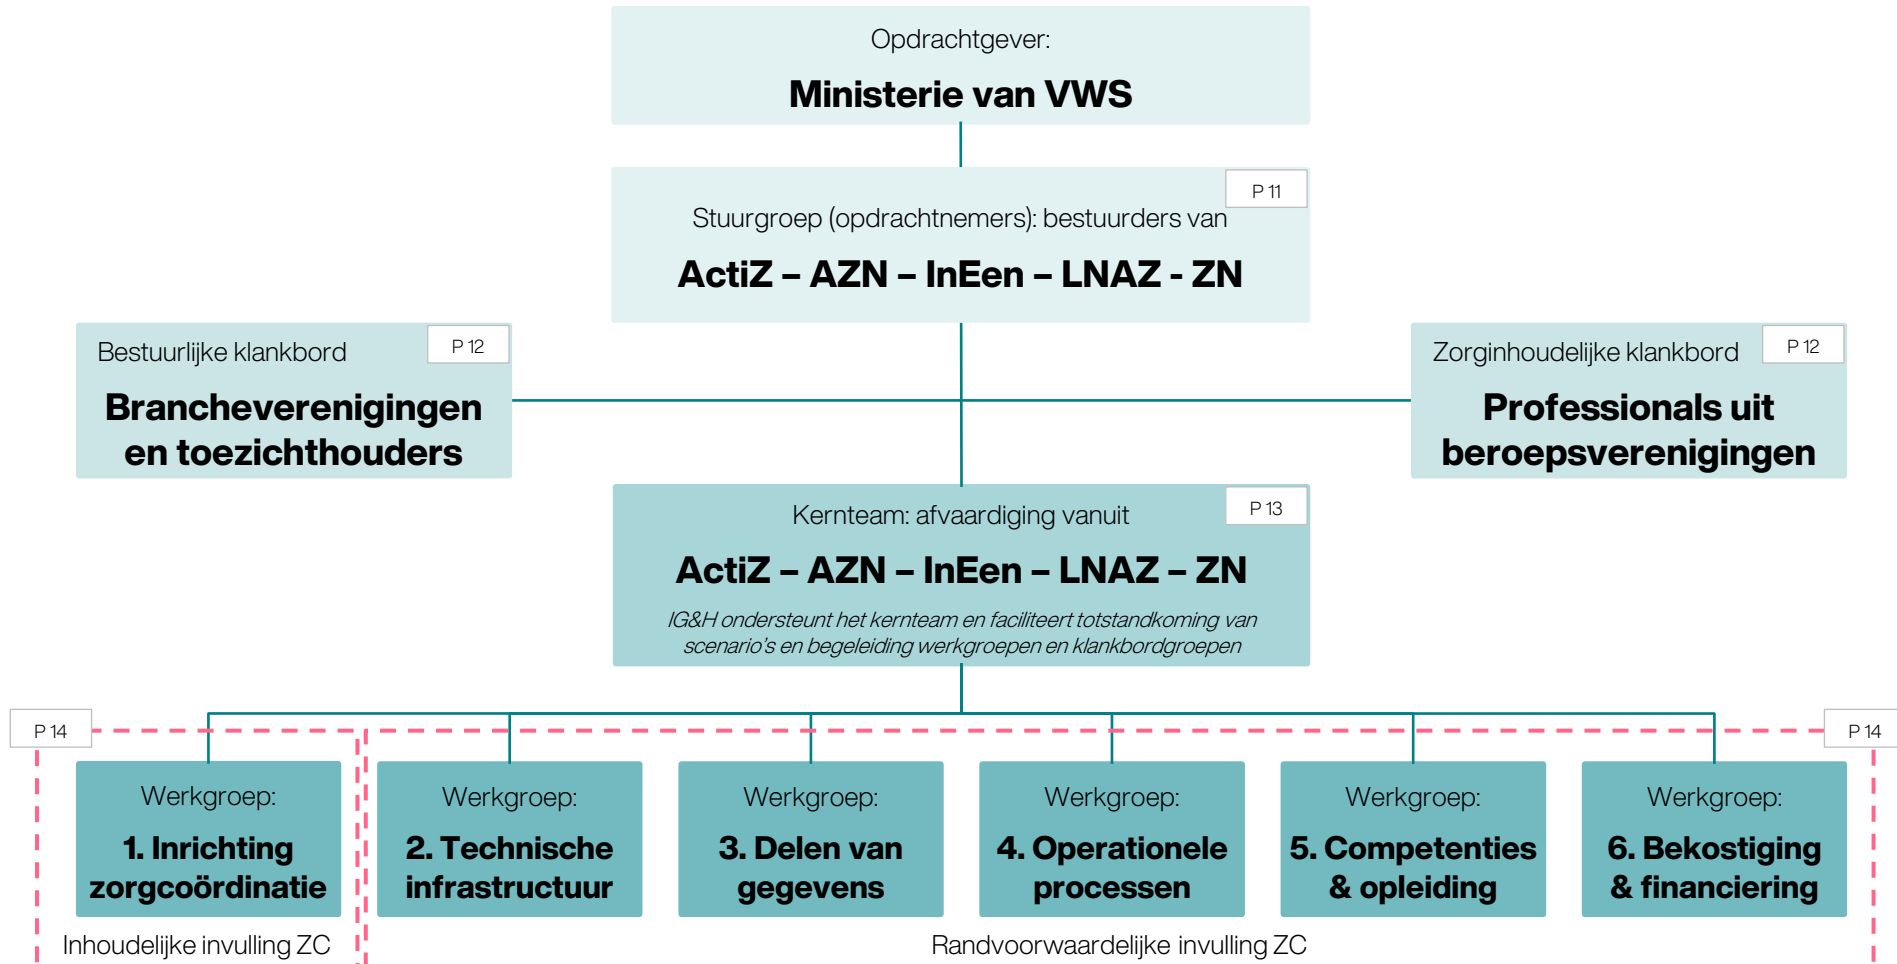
Opdrachtgever:

**Ministerie van VWS**

P 11

Stuurgroep (opdrachtnemers): bestuurders van

**ActiZ – AZN – InEen – LNAZ - ZN**

Bestuurlijke klankbord

P 12

**Brancheverenigingen en toezichthouders**

Zorginhoudelijke klankbord

P 12

**Professionals uit beroepsverenigingen**

Kernteam: afvaardiging vanuit

P 13

**ActiZ – AZN – InEen – LNAZ – ZN**

*IG&H ondersteunt het kernteam en faciliteert totstandkoming van scenario's en begeleiding werkgroepen en klankbordgroepen*

P 14

P 14

Werkgroep:

**1. Inrichting zorgcoördinatie**

Werkgroep:

**2. Technische infrastructuur**

Werkgroep:

**3. Delen van gegevens**

Werkgroep:

**4. Operationele processen**

Werkgroep:

**5. Competenties & opleiding**

Werkgroep:

**6. Bekostiging & financiering**

Inhoudelijke invulling ZC

Randvoorwaardelijke invulling ZC